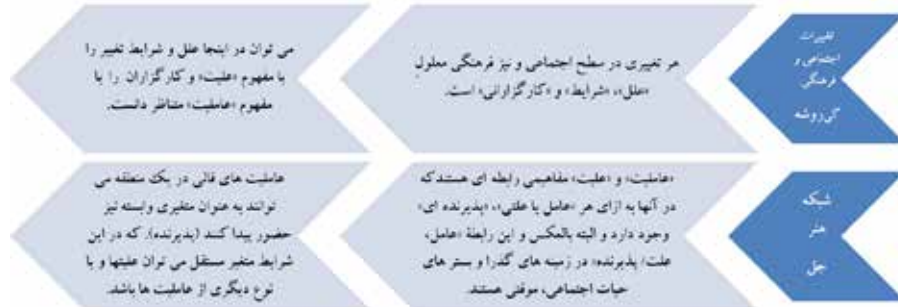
تغییرات اجتماعی و فرهنگی گی‌روشه

هر تغییری در سطح اجتماعی و نیز فرهنگی معلول «علل»، «شرایط» و «کارگزارانی» است.

می توان در اینجا علل و شرایط تغییر را با مفهوم «علیت» و کارگزاران را با مفهوم «عاملیت» متناظر دانست.

شبکه هنر جل

«عاملیت» و «علیت» مفاهیمی رابطه ای هستند که در آنها به ازای هر «عامل یا علتی»، «پذیرنده ای» وجود دارد و البته بالعکس و این رابطهٔ «عامل، علت/ پذیرنده» در زمینه های گذرا و بستر های حیات اجتماعی، موقتی هستند.

عاملیت های فائق در یک منطقه می توانند به عنوان متغیری وابسته نیز حضور پیدا کنند (پذیرنده). که در این شرایط متغیر مستقل می توان علیتها و یا نوع دیگری از عاملیت ها باشد.